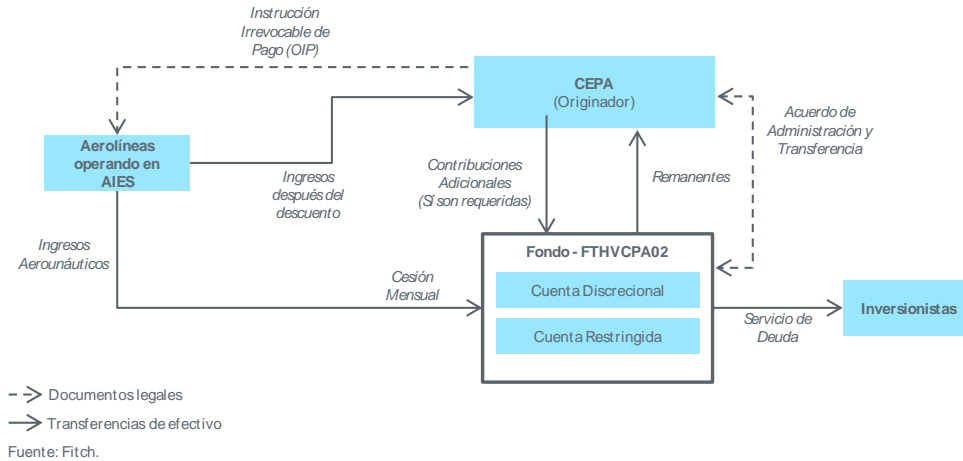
Instrucción Irrevocable de Pago (OIP)

CEPA (Originador)

Aerolíneas operando en AIES

Ingresos después del descuento

Acuerdo de Administración y Transferencia

Contribuciones Adicionales (Sí son requeridas)

Remanentes

Ingresos Aerounáuticos

Fondo - FTHVCPA02

Cesión Mensual

Cuenta Discrecional

Cuenta Restringida

Servicio de Deuda

Inversionistas

Documentos legales

Transferencias de efectivo

Fuente: Fitch.